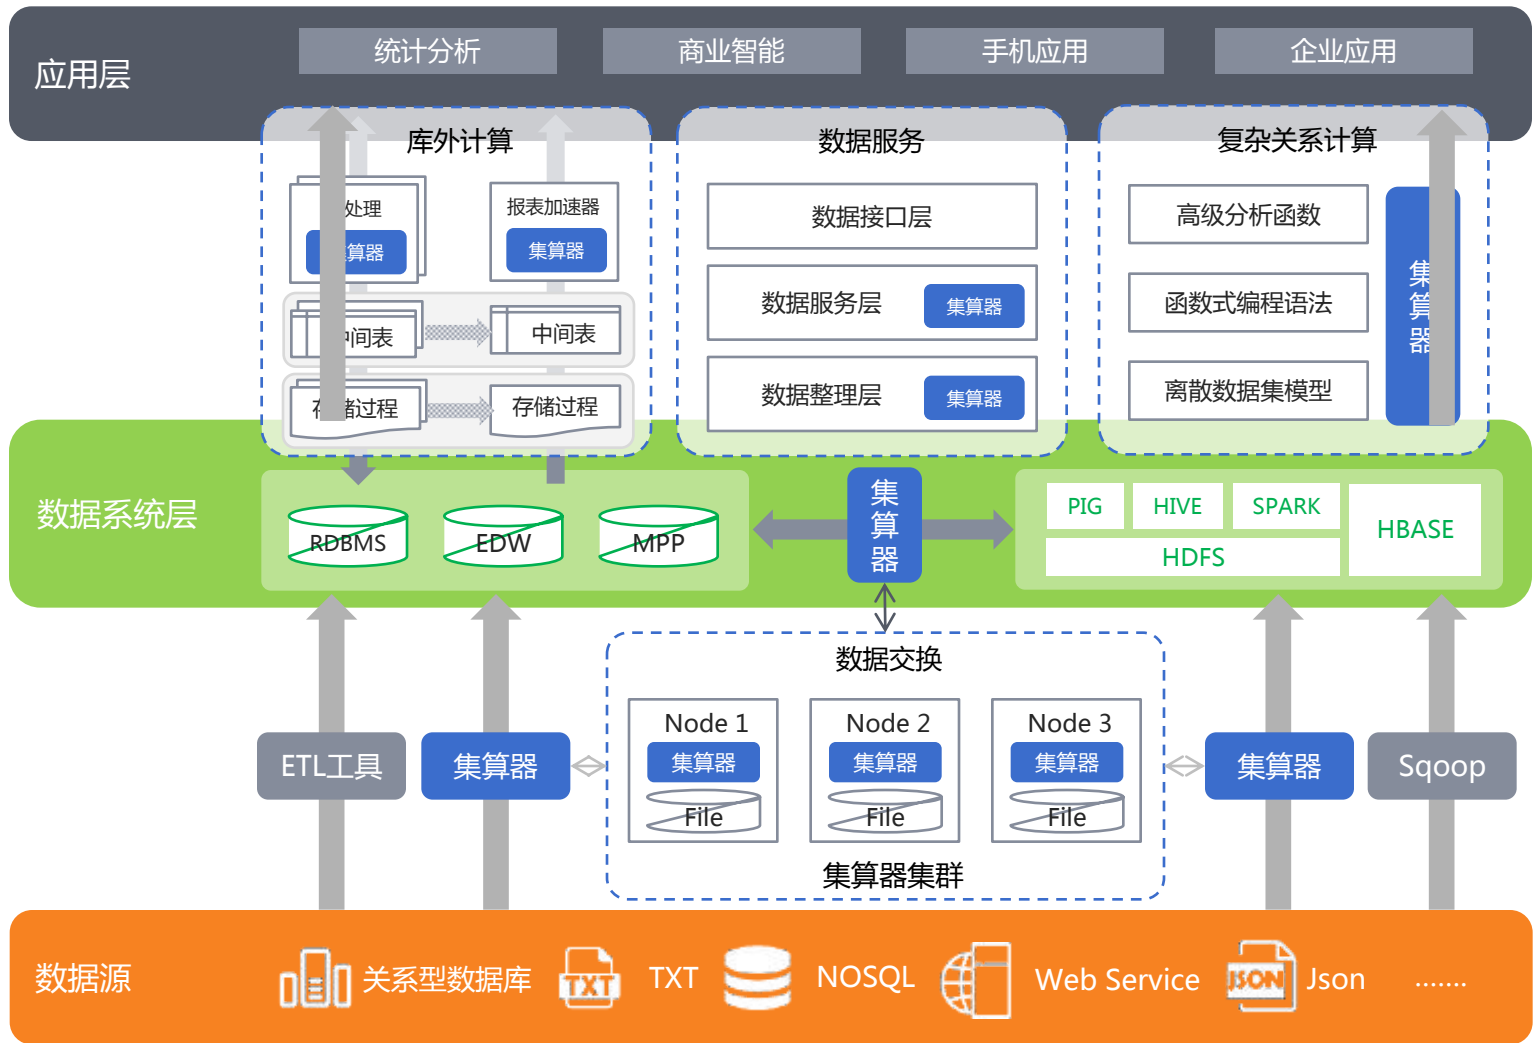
应用层

统计分析

商业智能

手机应用

企业应用

库外计算

处理

算器

报表加速器

集算器

中间表

中间表

存储过程

存储过程

数据服务

数据接口层

数据服务层

集算器

数据整理层

集算器

复杂关系计算

高级分析函数

函数式编程语法

离散数据集模型

集算器

数据系统层

RDBMS

EDW

MPP

集算器

PIG

HIVE

SPARK

HBASE

HDFS

数据交换

Node 1

集算器

File

Node 2

集算器

File

Node 3

集算器

File

集算器集群

ETL工具

集算器

集算器

Sqoop

数据源

关系型数据库

TXT

TXT

NOSQL

Web Service

JSON

Json

.......